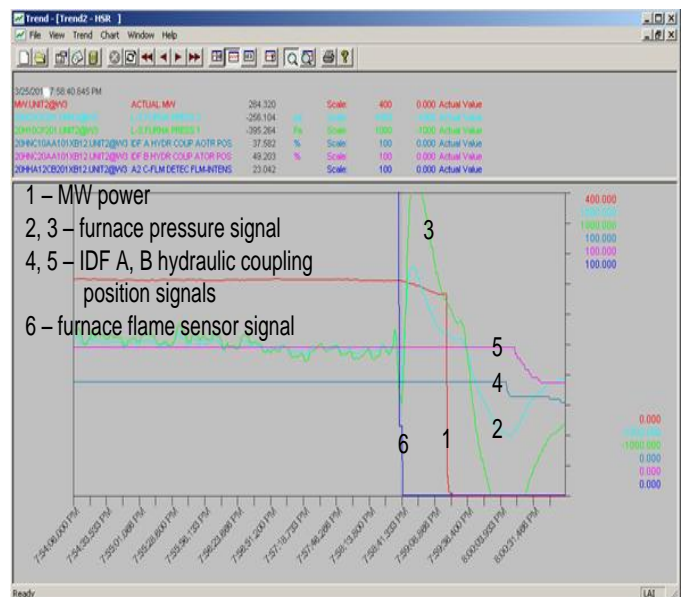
Trend - [Trend2 - HSR ]

File View Trend Chart Window Help

3/25/201 7:58:40.645 PM

| MW.UNIT2@W3 | ACTUAL MW | 284.320 | | Scale | 400 | 0.000 | Actual Value |
|---|---|---|---|---|---|---|---|
| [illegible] | L-1 FURNA PRESS 1 | -256.104 | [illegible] | Scale | 1000 | -1000 | Actual Value |
| 20HBC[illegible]P001.UNIT2@W3 | L-3 FURNA PRESS 1 | -395.264 | Pa | Scale | 1000 | -1000 | Actual Value |
| 20HNC10AA101XB12.UNIT2@W3 | IDF A HYDR COUP AOTR POS | 37.582 | % | Scale | 100 | 0.000 | Actual Value |
| 20HNC20AA101XB12.UNIT2@W3 | IDF B HYDR COUP ATOR POS | 49.203 | % | Scale | 100 | 0.000 | Actual Value |
| 20HHA12CB201XB12.UNIT2@W3 | A2 C-FLM DETEC FLM-INTENS | 23.042 | | Scale | 100 | 0.000 | Actual Value |

1 – MW power
2, 3 – furnace pressure signal
4, 5 – IDF A, B hydraulic coupling position signals
6 – furnace flame sensor signal

3
5
4
2
6
1

400.000
1000.000
1000.000
100.000
100.000
100.000

0.000
-1000.000
-1000.000
0.000
0.000
0.000

7:54:06.000 PM
7:54:33.533 PM
7:55:01.066 PM
7:55:28.600 PM
7:55:56.133 PM
7:56:23.666 PM
7:56:51.200 PM
7:57:18.733 PM
7:57:46.266 PM
7:58:13.800 PM
7:58:41.333 PM
7:59:08.866 PM
7:59:36.400 PM
8:00:03.933 PM
8:00:31.466 PM

Ready
LAI